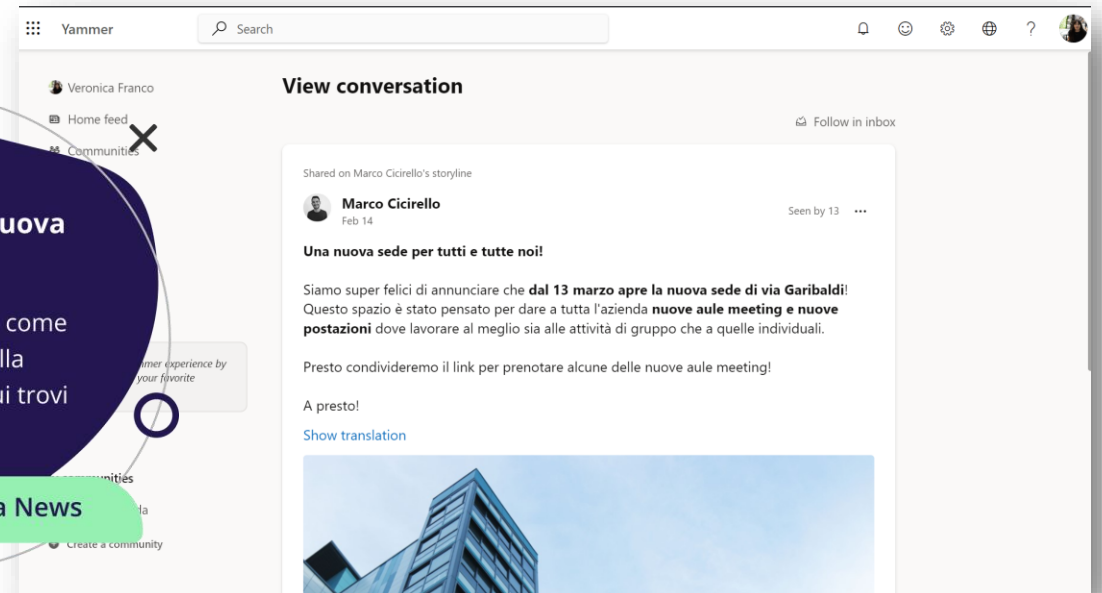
Yammer

Search

?

Veronica Franco

Home feed

Communities

uova

come

lla

ui trovi

mmer experience by

your favorite

communities

da

Create a community

a News

View conversation

Follow in inbox

Shared on Marco Cicirello's storyline

Marco Cicirello

Feb 14

Seen by 13 ···

Una nuova sede per tutti e tutte noi!

Siamo super felici di annunciare che dal 13 marzo apre la nuova sede di via Garibaldi! Questo spazio è stato pensato per dare a tutta l'azienda nuove aule meeting e nuove postazioni dove lavorare al meglio sia alle attività di gruppo che a quelle individuali.

Presto condivideremo il link per prenotare alcune delle nuove aule meeting!

A presto!

Show translation